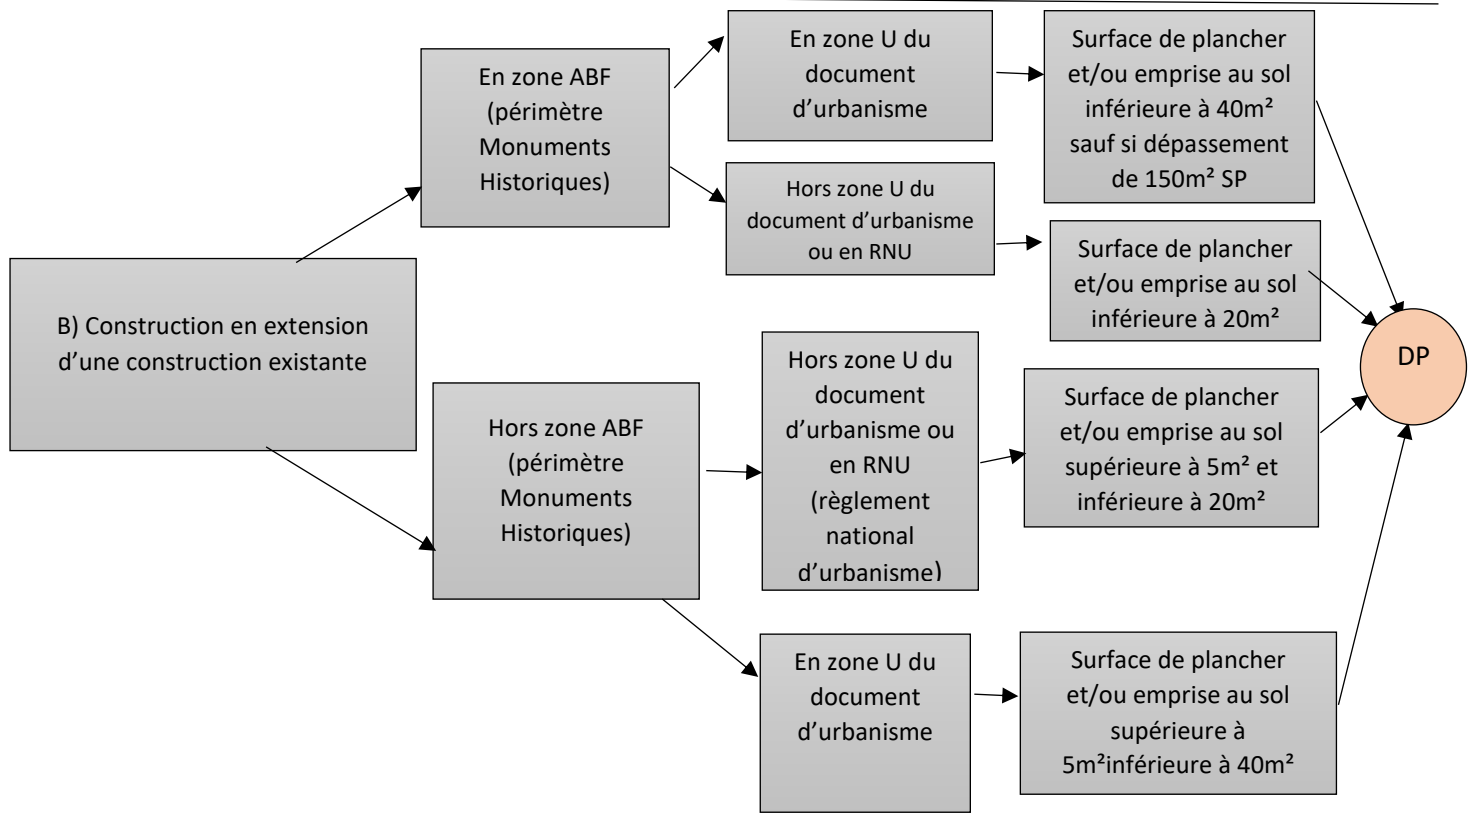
B) Construction en extension d’une construction existante

En zone ABF (périmètre Monuments Historiques)

En zone U du document d’urbanisme

Surface de plancher et/ou emprise au sol inférieure à 40m² sauf si dépassement de 150m² SP

Hors zone U du document d’urbanisme ou en RNU

Surface de plancher et/ou emprise au sol inférieure à 20m²

DP

Hors zone ABF (périmètre Monuments Historiques)

Hors zone U du document d’urbanisme ou en RNU (règlement national d’urbanisme)

Surface de plancher et/ou emprise au sol supérieure à 5m² et inférieure à 20m²

En zone U du document d’urbanisme

Surface de plancher et/ou emprise au sol supérieure à 5m²inférieure à 40m²